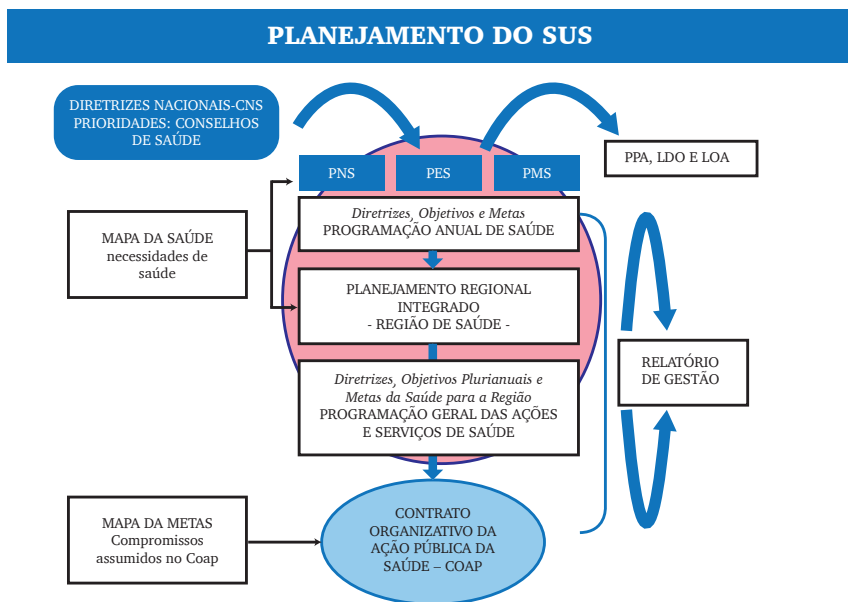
PLANEJAMENTO DO SUS

DIRETRIZES NACIONAIS-CNS PRIORIDADES: CONSELHOS DE SAÚDE

PNS

PES

PMS

PPA, LDO E LOA

MAPA DA SAÚDE necessidades de saúde

Diretrizes, Objetivos e Metas
PROGRAMAÇÃO ANUAL DE SAÚDE

PLANEJAMENTO REGIONAL INTEGRADO
- REGIÃO DE SAÚDE -

Diretrizes, Objetivos Plurianuais e Metas da Saúde para a Região
PROGRAMAÇÃO GERAL DAS AÇÕES E SERVIÇOS DE SAÚDE

RELATÓRIO DE GESTÃO

MAPA DA METAS Compromissos assumidos no Coap

CONTRATO ORGANIZATIVO DA AÇÃO PÚBLICA DA SAÚDE – COAP